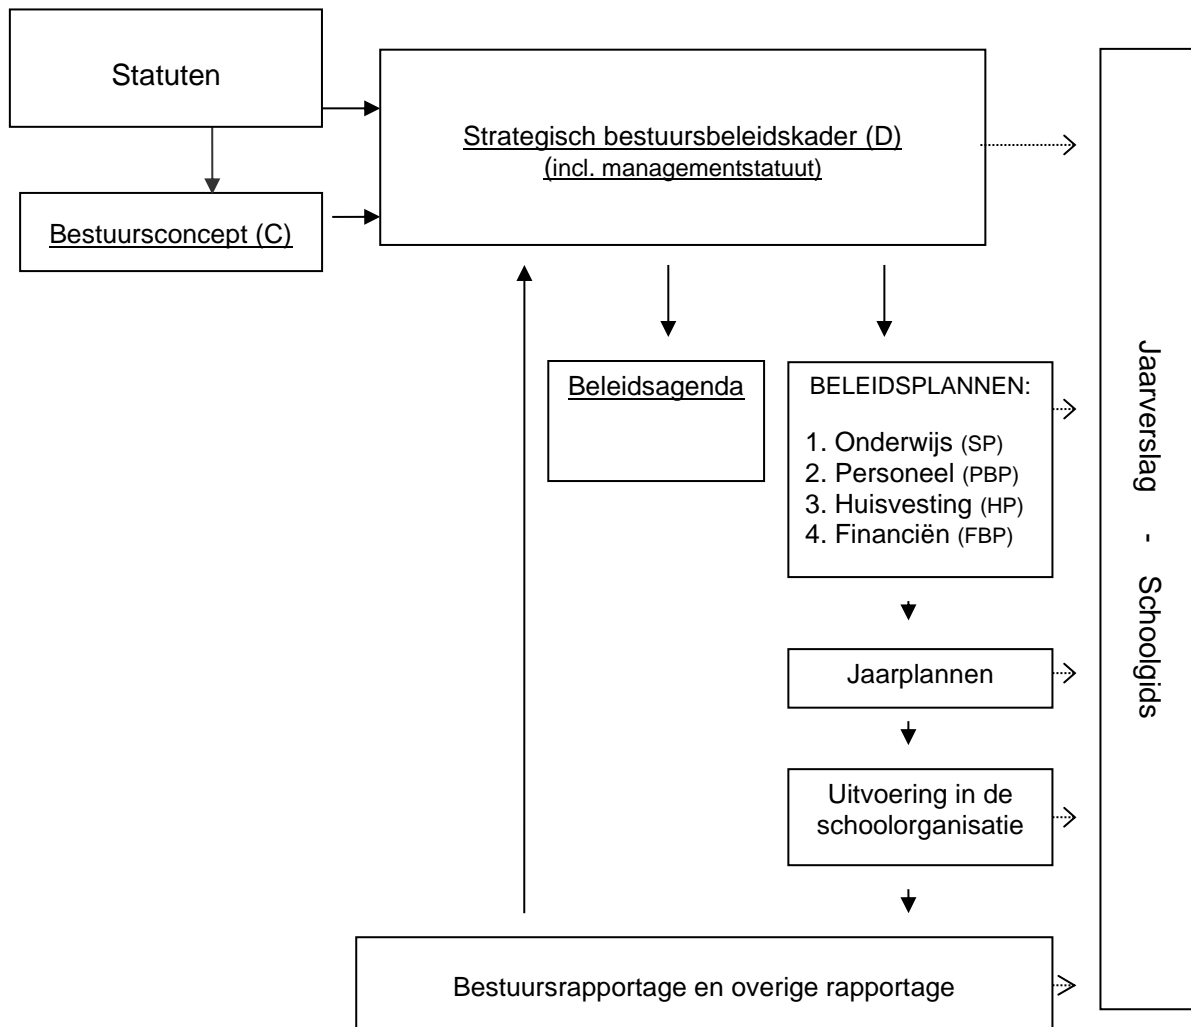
Statuten

Bestuursconcept (C)

Strategisch bestuursbeleidskader (D)
(incl. managementstatuut)

Beleidsagenda

BELEIDSPLANNEN:

1. Onderwijs (SP)
2. Personeel (PBP)
3. Huisvesting (HP)
4. Financiën (FBP)

Jaarplannen

Uitvoering in de schoolorganisatie

Bestuursrapportage en overige rapportage

Jaarverslag - Schoolgids